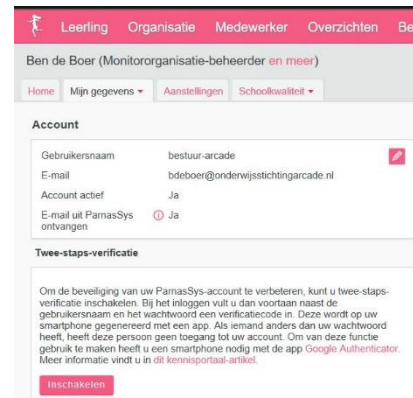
Leerling Organisatie Medewerker Overzichten Be

Ben de Boer (Monitororganisatie-beheerder en meer)

Home Mijn gegevens Aanstellingen Schoolkwaliteit

Account

| | |
|---|---|
| Gebruikersnaam | bestuur-arcade |
| E-mail | bdeboer@onderwijsstichtingarcade.nl |
| Account actief | Ja |
| E-mail uit ParnasSys ontvangen | Ja |

Twee-staps-verificatie

Om de beveiliging van uw ParnasSys-account te verbeteren, kunt u twee-staps-verificatie inschakelen. Bij het inloggen vult u dan voortaan naast de gebruikersnaam en het wachtwoord een verificatiecode in. Deze wordt op uw smartphone gegenereerd met een app. Als iemand anders dan uw wachtwoord heeft, heeft deze persoon geen toegang tot uw account. Om van deze functie gebruik te maken heeft u een smartphone nodig met de app Google Authenticator. Meer informatie vindt u in dit kennisportaal-artikel.

Inschakelen